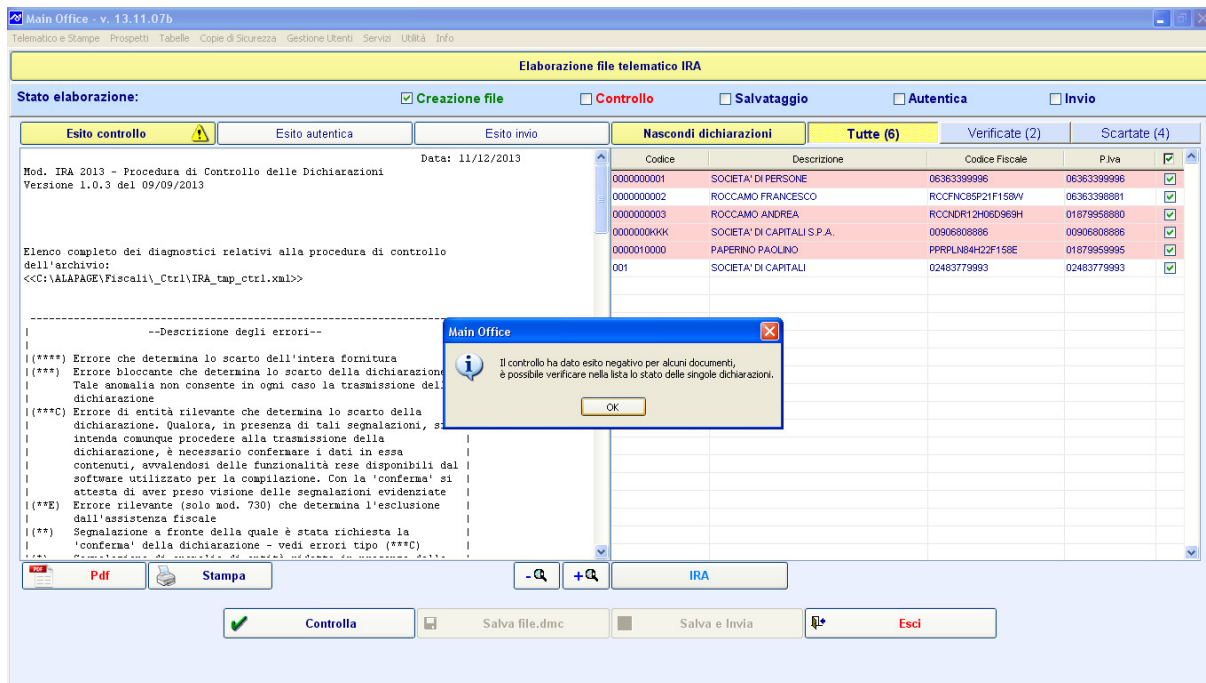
Main Office - v. 13.11.07b

Telematico e Stampe Prospetti Tabelle Copie di Sicurezza Gestione Utenti Servizi Utilità Info

Elaborazione file telematico IRA

Stato elaborazione: Creazione file Controllo Salvataggio Autentica Invio

Esito controllo Esito autentica Esito invio

Nascondi dichiarazioni Tutte (6) Verificate (2) Scartate (4)

Data: 11/12/2013
Mod. IRA 2013 - Procedura di Controllo delle Dichiarazioni
Versione 1.0.3 del 09/09/2013

Elenco completo dei diagnostici relativi alla procedura di controllo dell'archivio:
<<C:\ALAPAGE\Fiscali\_Ctrl\IRA_tmp_ctrl.xml>>

--Descrizione degli errori--

|(****) Errore che determina lo scarto dell'intera fornitura
|(***) Errore bloccante che determina lo scarto della dichiarazione
| Tale anomalia non consente in ogni caso la trasmissione del
| dichiarazione
|(***C) Errore di entità rilevante che determina lo scarto della
| dichiarazione. Qualora, in presenza di tali segnalazioni, si
| intenda comunque procedere alla trasmissione della |
| dichiarazione, è necessario confermare i dati in essa |
| contenuti, avvalendosi delle funzionalità rese disponibili dal |
| software utilizzato per la compilazione. Con la 'conferma' si |
| attesta di aver preso visione delle segnalazioni evidenziate |
|(**E) Errore rilevante (solo mod. 730) che determina l'esclusione |
| dall'assistenza fiscale |
|(**) Segnalazione a fronte della quale è stata richiesta la |
| 'conferma' della dichiarazione - vedi errori tipo (***C) |

| Codice | Descrizione | Codice Fiscale | P.Iva | |
|---|---|---|---|---|
| 0000000001 | SOCIETA' DI PERSONE | 06363399996 | 06363399996 | ☑ |
| 0000000002 | ROCCAMO FRANCESCO | RCCFNC85P21F158W | 06363398881 | ☑ |
| 0000000003 | ROCCAMO ANDREA | RCCNDR12H06D969H | 01879958880 | ☑ |
| 0000000KKK | SOCIETA' DI CAPITALI S.P.A. | 00906808886 | 00906808886 | ☑ |
| 0000010000 | PAPERINO PAOLINO | PPRPLN84H22F158E | 01879959995 | ☑ |
| 001 | SOCIETA' DI CAPITALI | 02483779993 | 02483779993 | ☑ |

Main Office

Il controllo ha dato esito negativo per alcuni documenti,
è possibile verificare nella lista lo stato delle singole dichiarazioni.

OK

Pdf Stampa -Q +Q IRA

Controlla Salva file.dmc Salva e Invia Esci